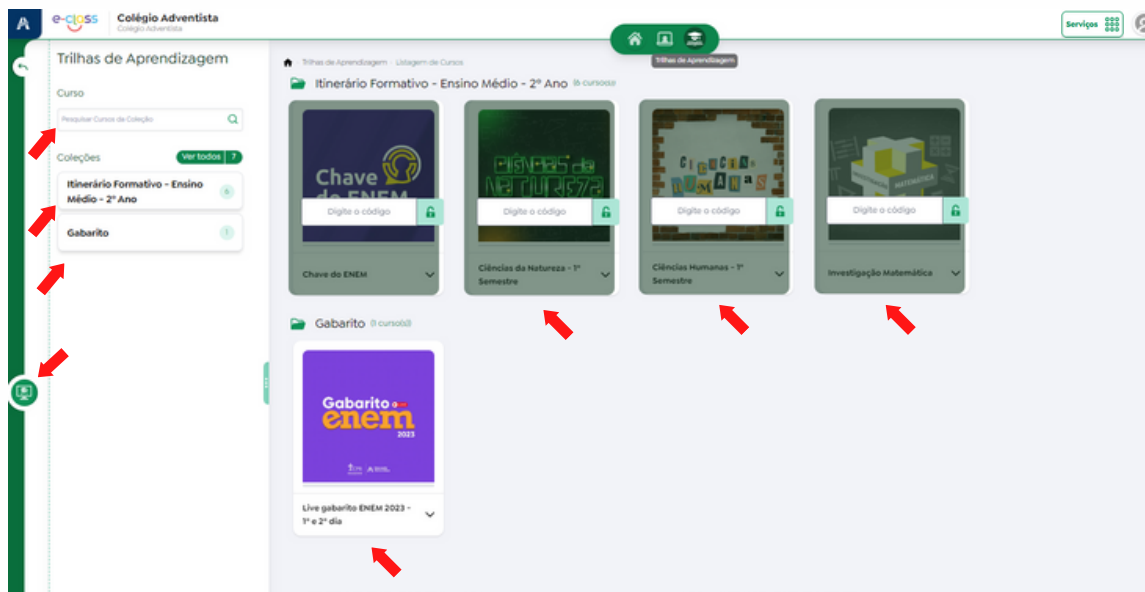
A e-class Colégio Adventista
Colégio Adventista

Serviços

Trilhas de Aprendizagem

Trilhas de Aprendizagem

Curso

Pesquisar Cursos de Coleção

Coleções Ver todos 7

Itinerário Formativo - Ensino Médio - 2º Ano 6

Gabarito 1

Trilhas de Aprendizagem · Listagem de Cursos

Itinerário Formativo - Ensino Médio - 2º Ano (6 cursos)

Chave do ENEM
Digite o código
Chave do ENEM

Ciências da Natureza
Digite o código
Ciências da Natureza - 1º Semestre

Ciências Humanas
Digite o código
Ciências Humanas - 1º Semestre

Matemática
Digite o código
Investigação Matemática

Gabarito (1 curso(s))

Gabarito enem 2023

Live gabarito ENEM 2023 - 1º e 2º dia